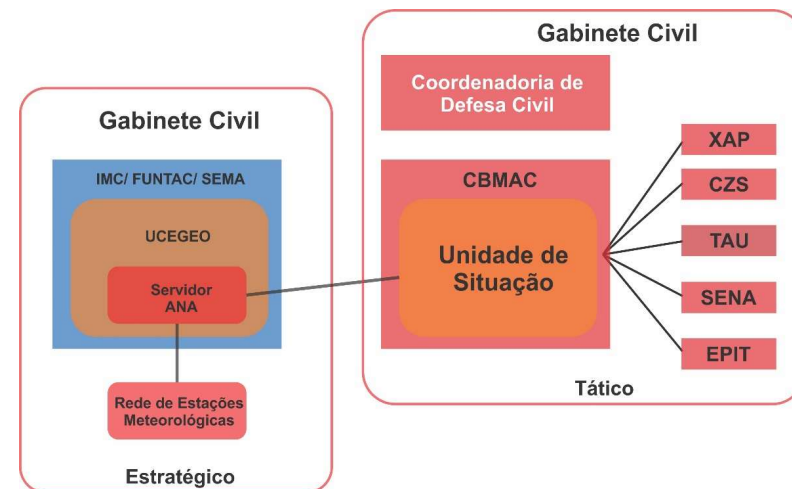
Gabinete Civil

IMC/ FUNTAC/ SEMA

UCEGEO

Servidor ANA

Rede de Estações Meteorológicas

Estratégico

Gabinete Civil

Coordenadoria de Defesa Civil

CBMAC

Unidade de Situação

XAP

CZS

TAU

SENA

EPIT

Tático